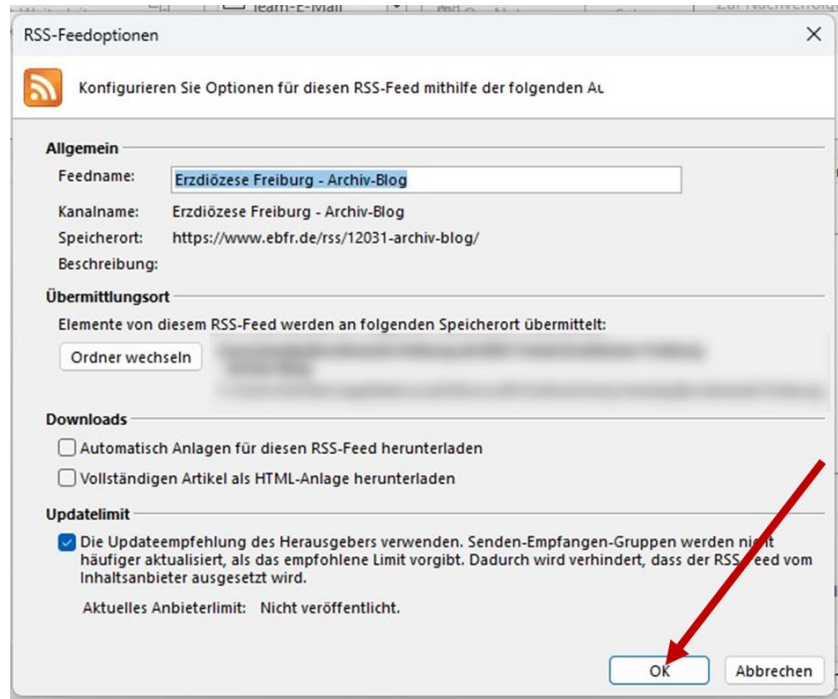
Team-E-Mail

RSS-Feedoptionen

Konfigurieren Sie Optionen für diesen RSS-Feed mithilfe der folgenden A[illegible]

Allgemein

Feedname: Erzdiözese Freiburg - Archiv-Blog

Kanalname: Erzdiözese Freiburg - Archiv-Blog

Speicherort: https://www.ebfr.de/rss/12031-archiv-blog/

Beschreibung:

Übermittlungsort

Elemente von diesem RSS-Feed werden an folgenden Speicherort übermittelt:

Ordner wechseln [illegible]

Downloads

Automatisch Anlagen für diesen RSS-Feed herunterladen

Vollständigen Artikel als HTML-Anlage herunterladen

Updatelimit

Die Updateempfehlung des Herausgebers verwenden. Senden-Empfangen-Gruppen werden ni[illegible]t häufiger aktualisiert, als das empfohlene Limit vorgibt. Dadurch wird verhindert, dass der RSS-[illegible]eed vom Inhaltsanbieter ausgesetzt wird.

Aktuelles Anbieterlimit: Nicht veröffentlicht.

OK

Abbrechen